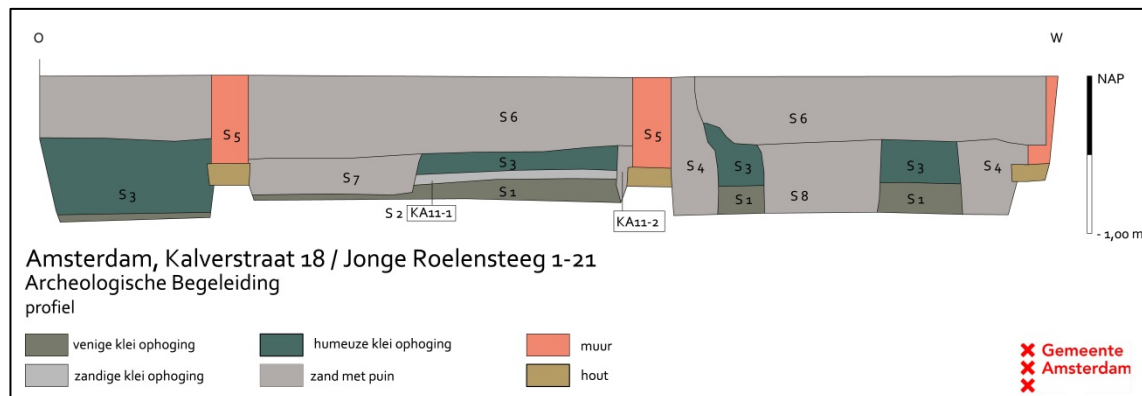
O

W

NAP

- 1,00 m

S 5

S 6

S 5

S 6

S 3

S 3

S 7

S 4

S 3

S 3

S 4

S 1

S 1

S 8

S 1

S 2 KA11-1

KA11-2

Amsterdam, Kalverstraat 18 / Jonge Roelensteeg 1-21
Archeologische Begeleiding
profiel

venige klei ophoging

humeuze klei ophoging

muur

zandige klei ophoging

zand met puin

hout

Gemeente Amsterdam